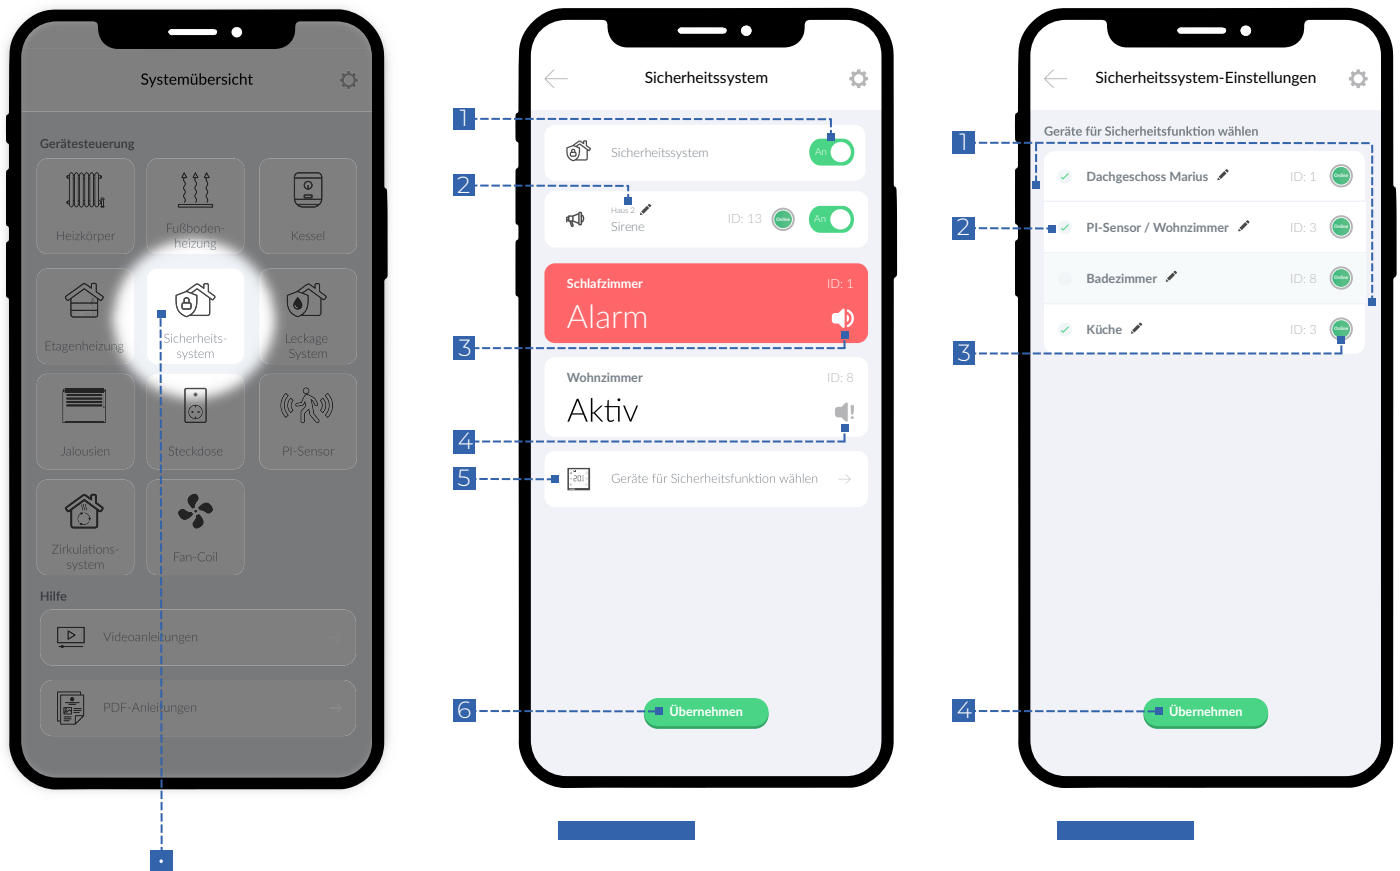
Systemübersicht

Gerätesteuerung

Heizkörper

Fußbodenheizung

Kessel

Etagenheizung

Sicherheitssystem

Leckage System

Jalousien

Steckdose

PI-Sensor

Zirkulationssystem

Fan-Coil

Hilfe

Videoanleitungen

PDF-Anleitungen

Sicherheitssystem

1

Sicherheitssystem

An

2

Haus 2

Sirene

ID: 13

An

Schlafzimmer

ID: 1

Alarm

3

Wohnzimmer

ID: 8

Aktiv

4

5

Geräte für Sicherheitsfunktion wählen

6

Übernehmen

Sicherheitssystem-Einstellungen

Geräte für Sicherheitsfunktion wählen

1

Dachgeschoss Marius

ID: 1

2

PI-Sensor / Wohnzimmer

ID: 3

Badezimmer

ID: 8

3

Küche

ID: 3

4

Übernehmen